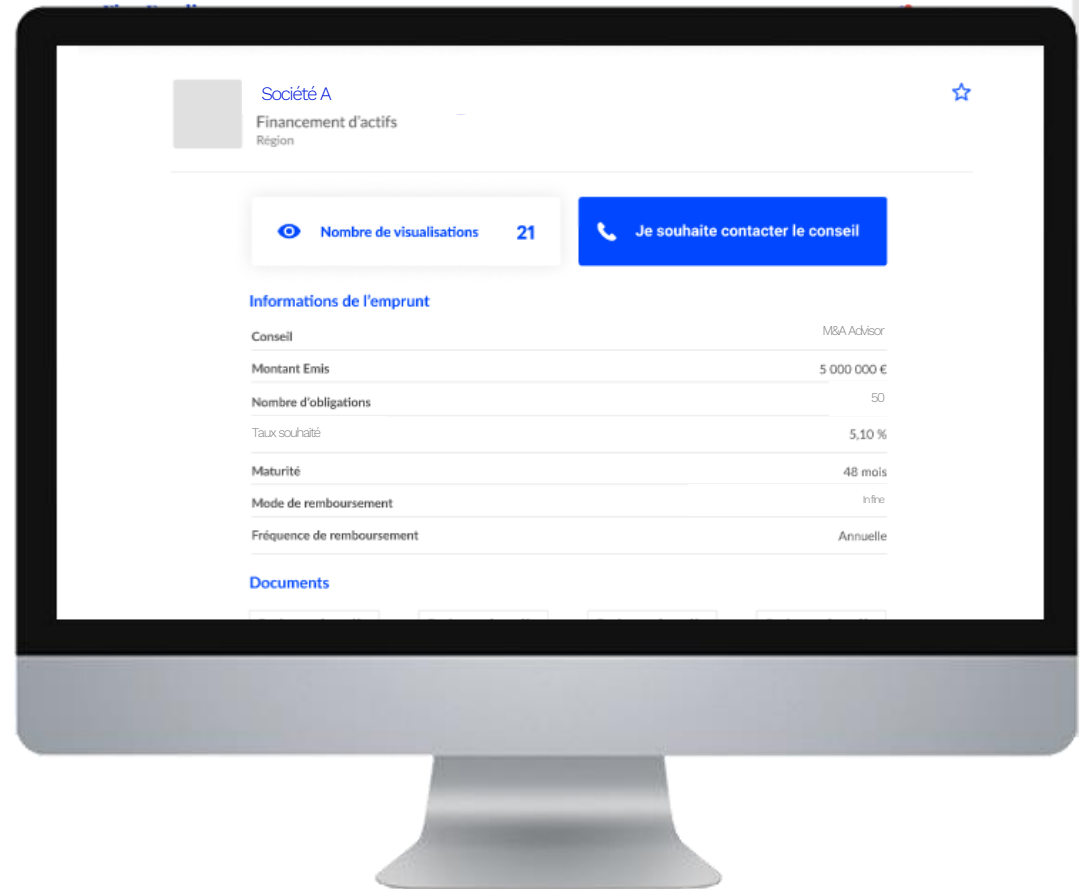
Société A
Financement d'actifs
Région

Nombre de visualisations 21

Je souhaite contacter le conseil

Informations de l'emprunt

| | |
|---|---|
| Conseil | M&A Advisor |
| Montant Emis | 5 000 000 € |
| Nombre d'obligations | 50 |
| Taux souhaité | 5,10 % |
| Maturité | 48 mois |
| Mode de remboursement | Infine |
| Fréquence de remboursement | Annuelle |

Documents